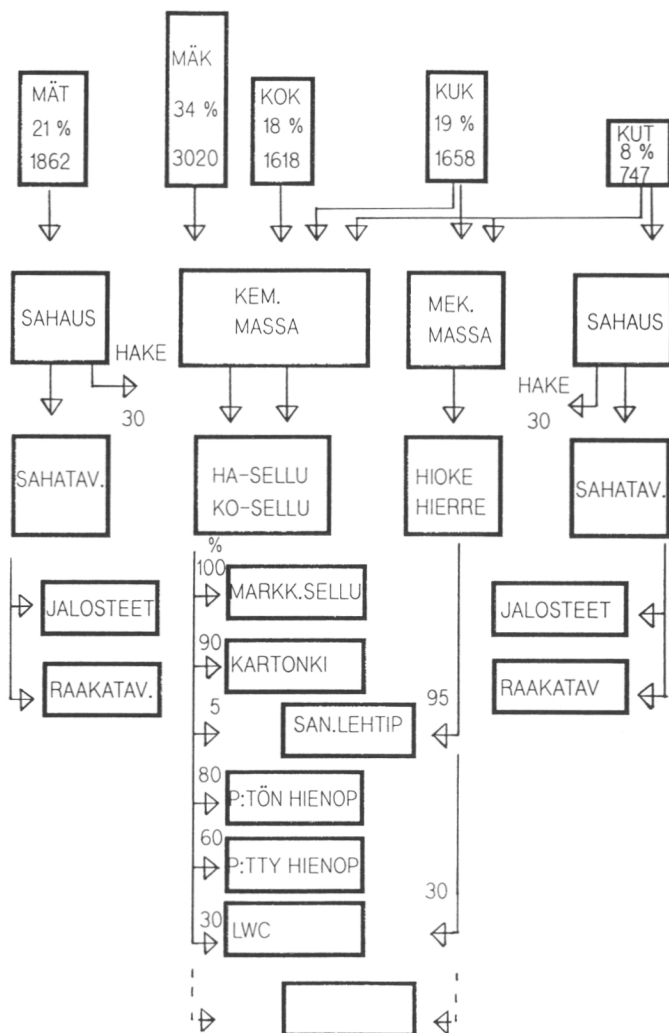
MÄT
21 %
1862

MÄK
34 %
3020

KOK
18 %
1618

KUK
19 %
1658

KUT
8 %
747

SAHAUS

HAKE
30

KEM.
MASSA

MEK.
MASSA

SAHAUS

HAKE
30

SAHATAV.

HA-SELLU
KO-SELLU

HIOKE
HIERRE

SAHATAV.

%
100 MARKK.SELLU

JALOSTEET

JALOSTEET

90 KARTONKI

RAAKATAV.

RAAKATAV

5
SAN.LEHTIP
95

80 P:TÖN HIENOP

60 P:TTY HIENOP

30 LWC
30